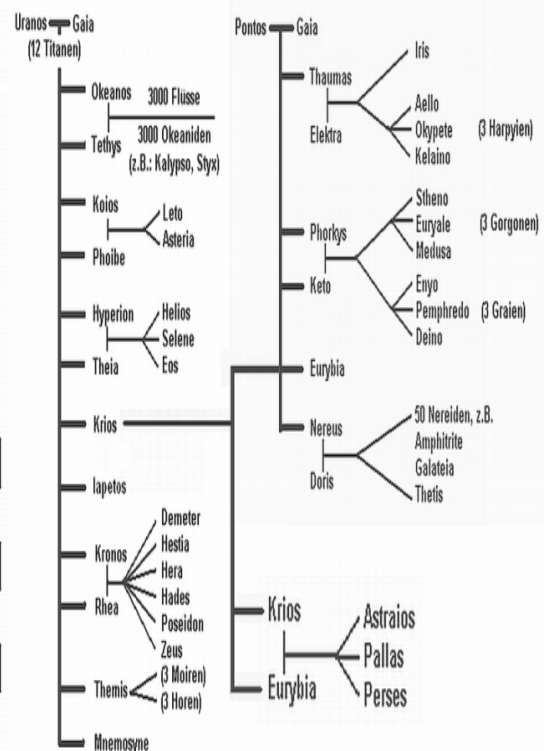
Uranos Gaia
(12 Titanen)

Okeanos
3000 Flüsse
Tethys
3000 Okeaniden (z.B.: Kalypso, Styx)

Koios
Leto
Asteria
Phoibe

Hyperion
Helios
Selene
Theia
Eos

Krios

Iapetos

Kronos
Demeter
Hestia
Hera
Hades
Rhea
Poseidon
Zeus

Themis
(3 Moiren)
(3 Horen)

Mnemosyne

Pontos Gaia

Thaumas
Iris
Elektra
Aello
Okypete
Kelaino
(3 Harpyien)

Phorkys
Stheno
Euryale
Medusa
(3 Gorgonen)
Keto
Enyo
Pemphredo
Deino
(3 Graien)

Eurybia

Nereus
50 Nereiden, z.B.
Amphitrite
Doris
Galateia
Thetis

Krios
Astraios
Pallas
Eurybia
Perses